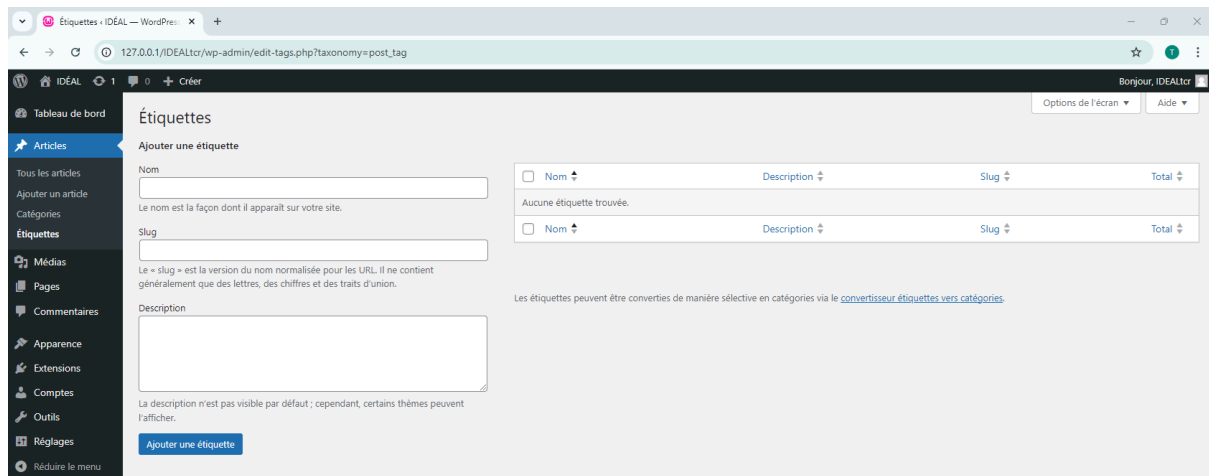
Étiquettes ‹ IDÉAL — WordPres ×
+
127.0.0.1/IDEALtcr/wp-admin/edit-tags.php?taxonomy=post_tag
T
IDÉAL 1 0 + Créer
Bonjour, IDEALtcr

Tableau de bord
Articles
Tous les articles
Ajouter un article
Catégories
Étiquettes
Médias
Pages
Commentaires
Apparence
Extensions
Comptes
Outils
Réglages
Réduire le menu

Options de l'écran ▼
Aide ▼

Étiquettes

Ajouter une étiquette

Nom

Le nom est la façon dont il apparaît sur votre site.

Slug

Le « slug » est la version du nom normalisée pour les URL. Il ne contient généralement que des lettres, des chiffres et des traits d'union.

Description

La description n'est pas visible par défaut ; cependant, certains thèmes peuvent l'afficher.

Ajouter une étiquette

| Nom | Description | Slug | Total |
|---|---|---|---|
| Aucune étiquette trouvée. | | | |
| Nom | Description | Slug | Total |

Les étiquettes peuvent être converties de manière sélective en catégories via le convertisseur étiquettes vers catégories.